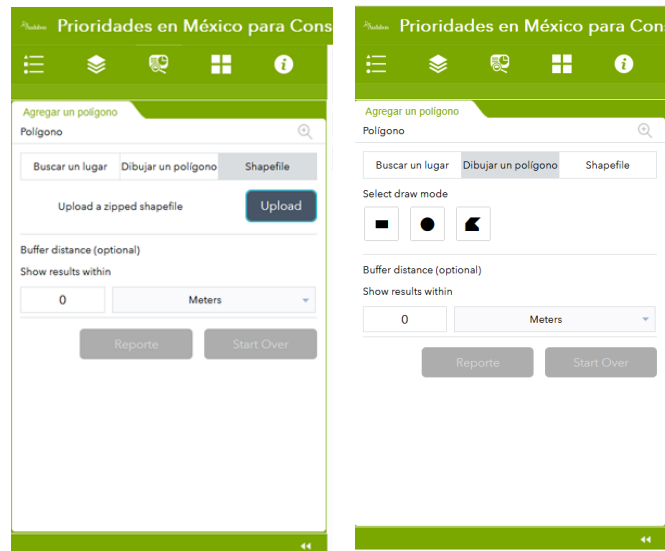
Audubon Prioridades en México para Cons

Agregar un polígono

Polígono

Buscar un lugar | Dibujar un polígono | Shapefile

Upload a zipped shapefile

Upload

Buffer distance (optional)

Show results within

0

Meters

Reporte

Start Over

Audubon Prioridades en México para Con

Agregar un polígono

Polígono

Buscar un lugar | Dibujar un polígono | Shapefile

Select draw mode

Buffer distance (optional)

Show results within

0

Meters

Reporte

Start Over